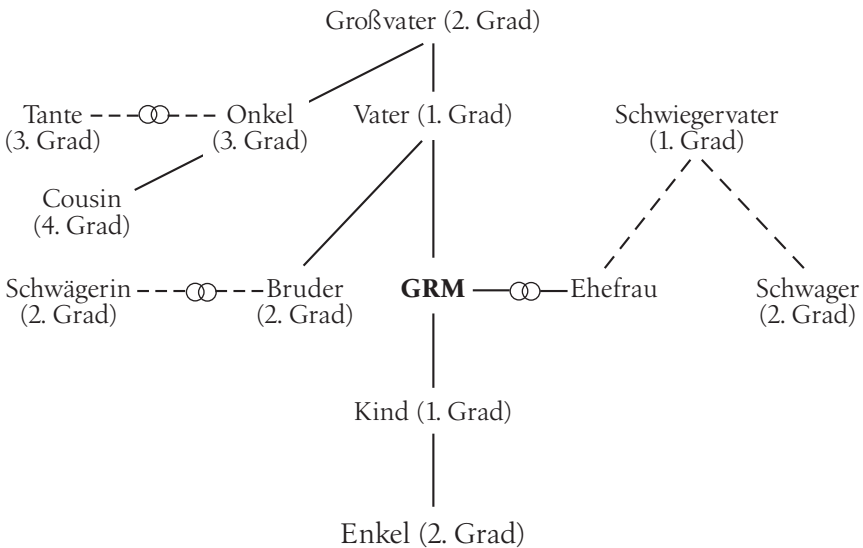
Großvater (2. Grad)

Tante (3. Grad)

Onkel (3. Grad)

Vater (1. Grad)

Schwiegervater (1. Grad)

Cousin (4. Grad)

Schwägerin (2. Grad)

Bruder (2. Grad)

**GRM**

Ehefrau

Schwager (2. Grad)

Kind (1. Grad)

Enkel (2. Grad)